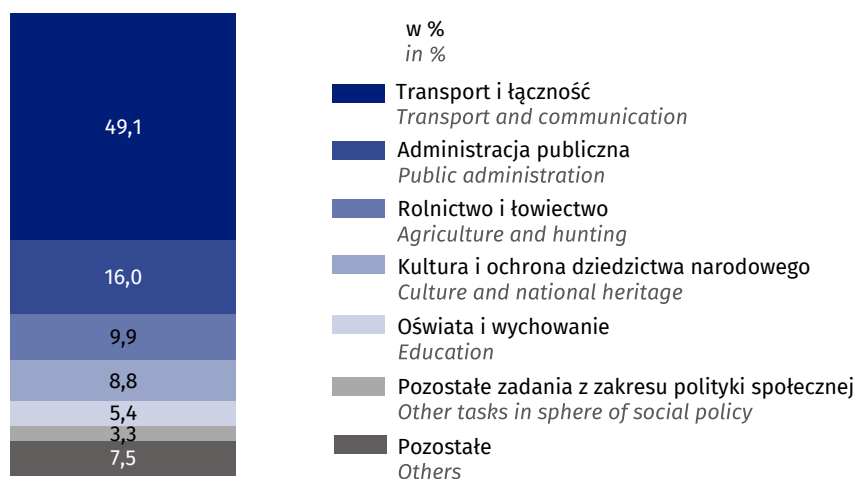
49,1
16,0
9,9
8,8
5,4
3,3
7,5

w %
*in %*

Transport i łączność
*Transport and communication*

Administracja publiczna
*Public administration*

Rolnictwo i łowiectwo
*Agriculture and hunting*

Kultura i ochrona dziedzictwa narodowego
*Culture and national heritage*

Oświata i wychowanie
*Education*

Pozostałe zadania z zakresu polityki społecznej
*Other tasks in sphere of social policy*

Pozostałe
*Others*